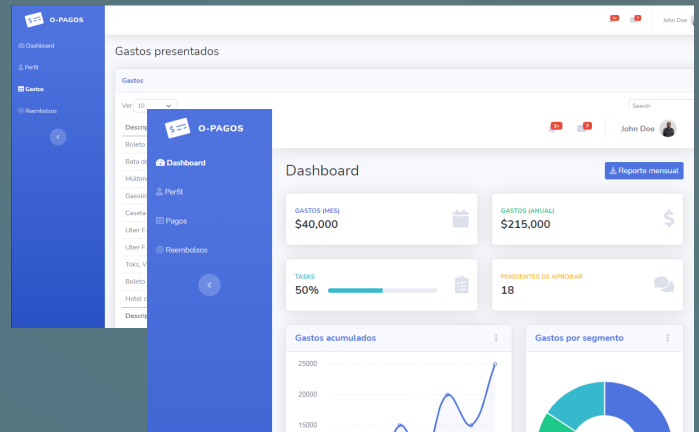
O-PAGOS

Dashboard
Perfil
Gastos
Reembolsos

John Doe

Gastos presentados

Gastos

Ver 10

Search

Descrip
Boleto
Bata de
Múltim
Gasolin
Caseta
Uber F
Uber F
Toks, V
Boleto
Hotel c
Descrip

O-PAGOS

Dashboard
Perfil
Pagos
Reembolsos

3+
7
John Doe

Dashboard

Reporte mensual

GASTOS (MES)
$40,000

GASTOS (ANUAL)
$215,000

TASKS
50%

PENDIENTES DE APROBAR
18

Gastos acumulados

25000
20000
15000

Gastos por segmento